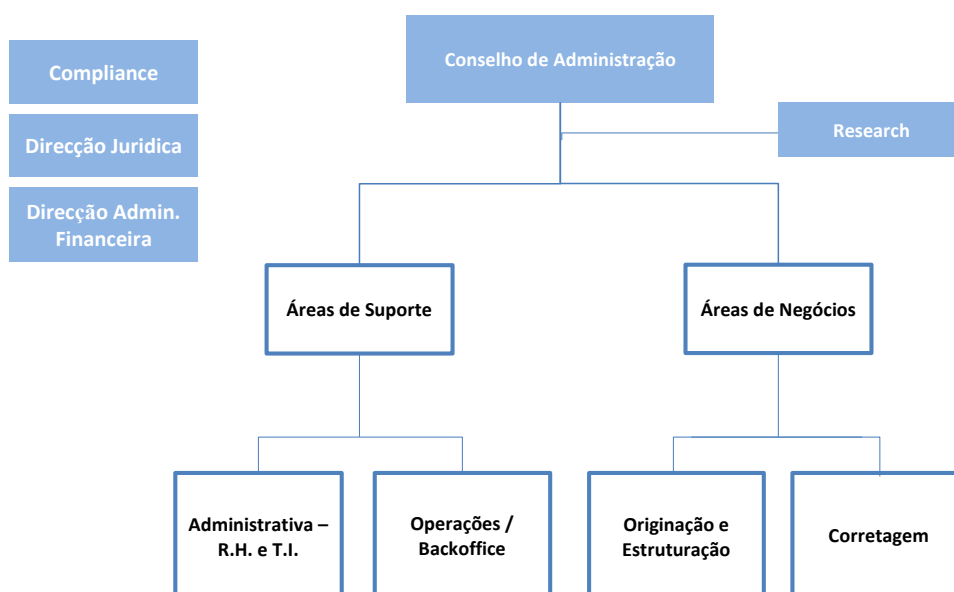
Compliance

Direcção Juridica

Direcção Admin. Financeira

Conselho de Administração

Research

Áreas de Suporte

Áreas de Negócios

Administrativa – R.H. e T.I.

Operações / Backoffice

Originação e Estruturação

Corretagem